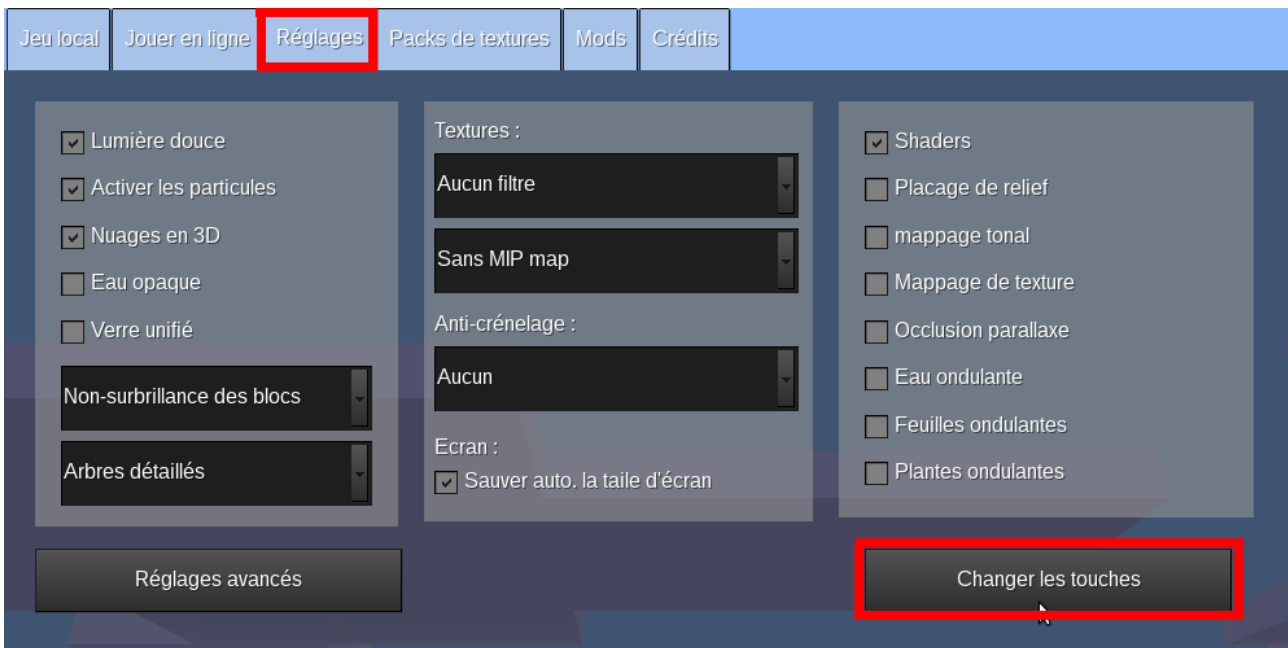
Jeu local | Jouer en ligne | Réglages | Packs de textures | Mods | Crédits

Lumière douce
Activer les particules
Nuages en 3D
Eau opaque
Verre unifié

Non-surbrillance des blocs

Arbres détaillés

Textures :

Aucun filtre

Sans MIP map

Anti-crénelage :

Aucun

Ecran :
Sauver auto. la taile d'écran

Shaders
Placage de relief
mappage tonal
Mappage de texture
Occlusion parallaxe
Eau ondulante
Feuilles ondulantes
Plantes ondulantes

Réglages avancés

Changer les touches